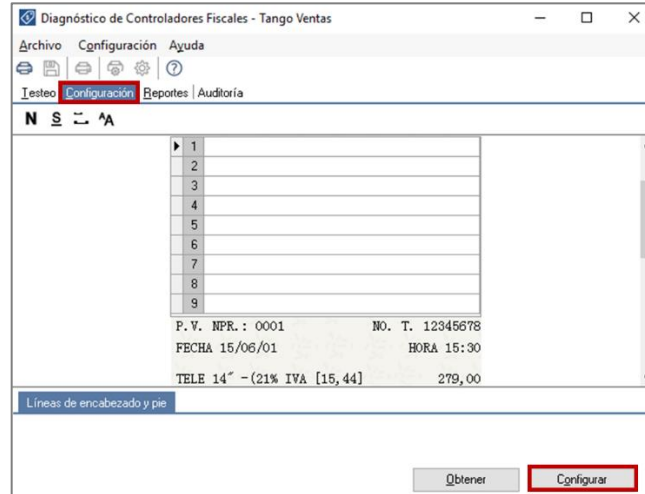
Diagnóstico de Controladores Fiscales - Tango Ventas

Archivo Configuración Ayuda

Testeo Configuración Reportes Auditoría

N S

| | |
|---|---|
| 1 | |
| 2 | |
| 3 | |
| 4 | |
| 5 | |
| 6 | |
| 7 | |
| 8 | |
| 9 | |

P.V. NPR.: 0001 NO. T. 12345678
FECHA 15/06/01 HORA 15:30

TELE 14" -(21% IVA [15,44] 279,00

Líneas de encabezado y pie

Obtener Configurar